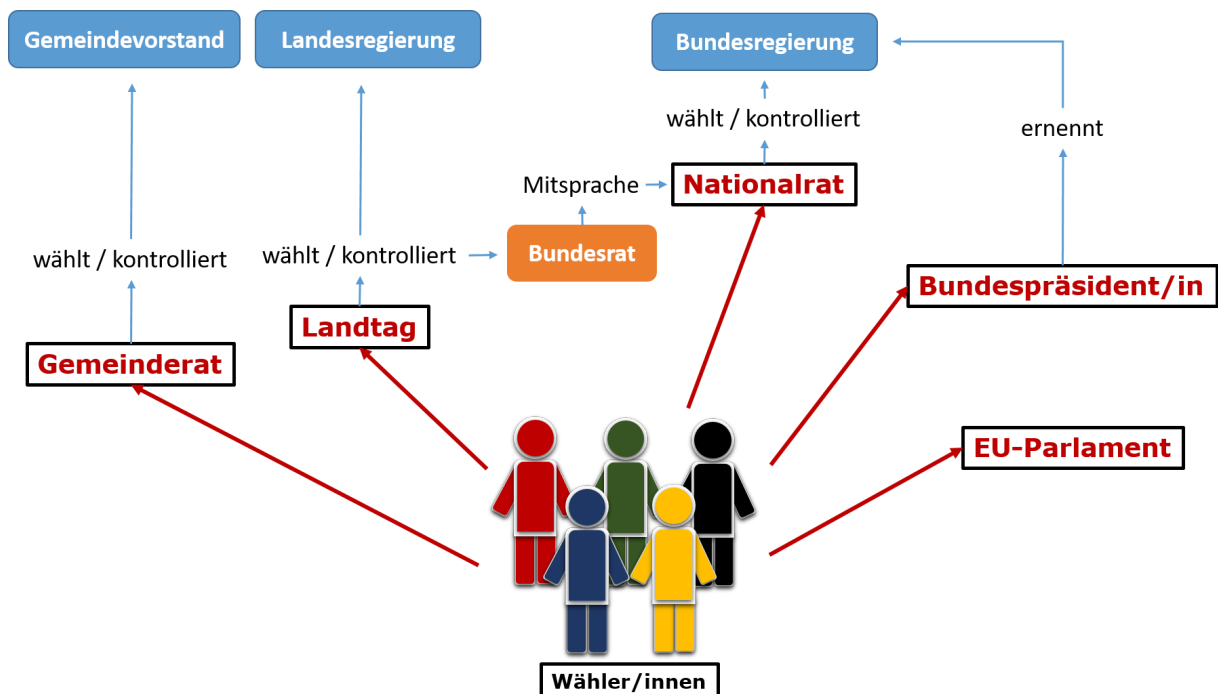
Gemeindevorstand

Landesregierung

Bundesregierung

wählt / kontrolliert

ernennt

Mitsprache

Nationalrat

wählt / kontrolliert

wählt / kontrolliert

Bundesrat

Bundespräsident/in

Landtag

Gemeinderat

EU-Parlament

Wähler/innen